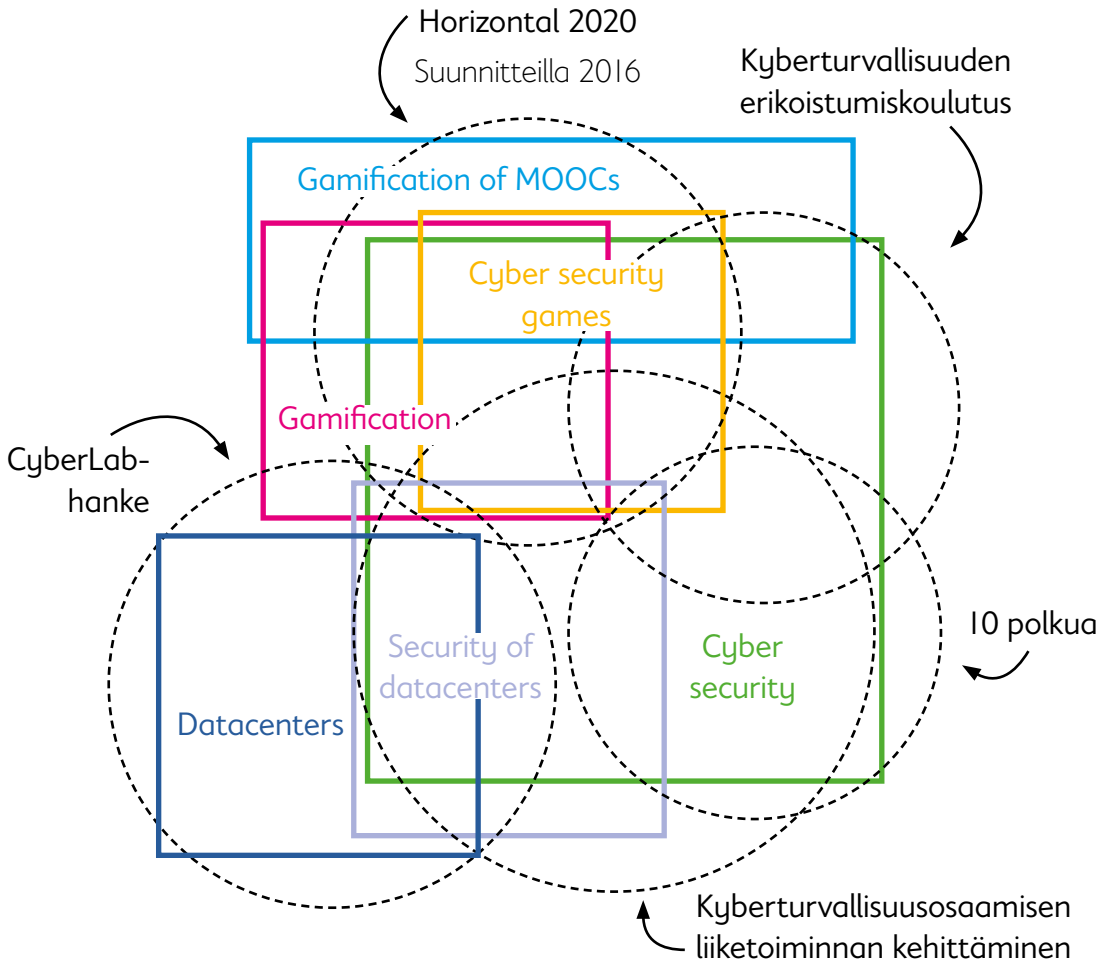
Horizontal 2020
Suunnitteilla 2016

Kyberturvallisuuden erikoistumiskoulutus

Gamification of MOOCs

Cyber security games

Gamification

CyberLab-hanke

Security of datacenters

Cyber security

10 polkua

Datacenters

Kyberturvallisuusosaamisen liiketoiminnan kehittäminen